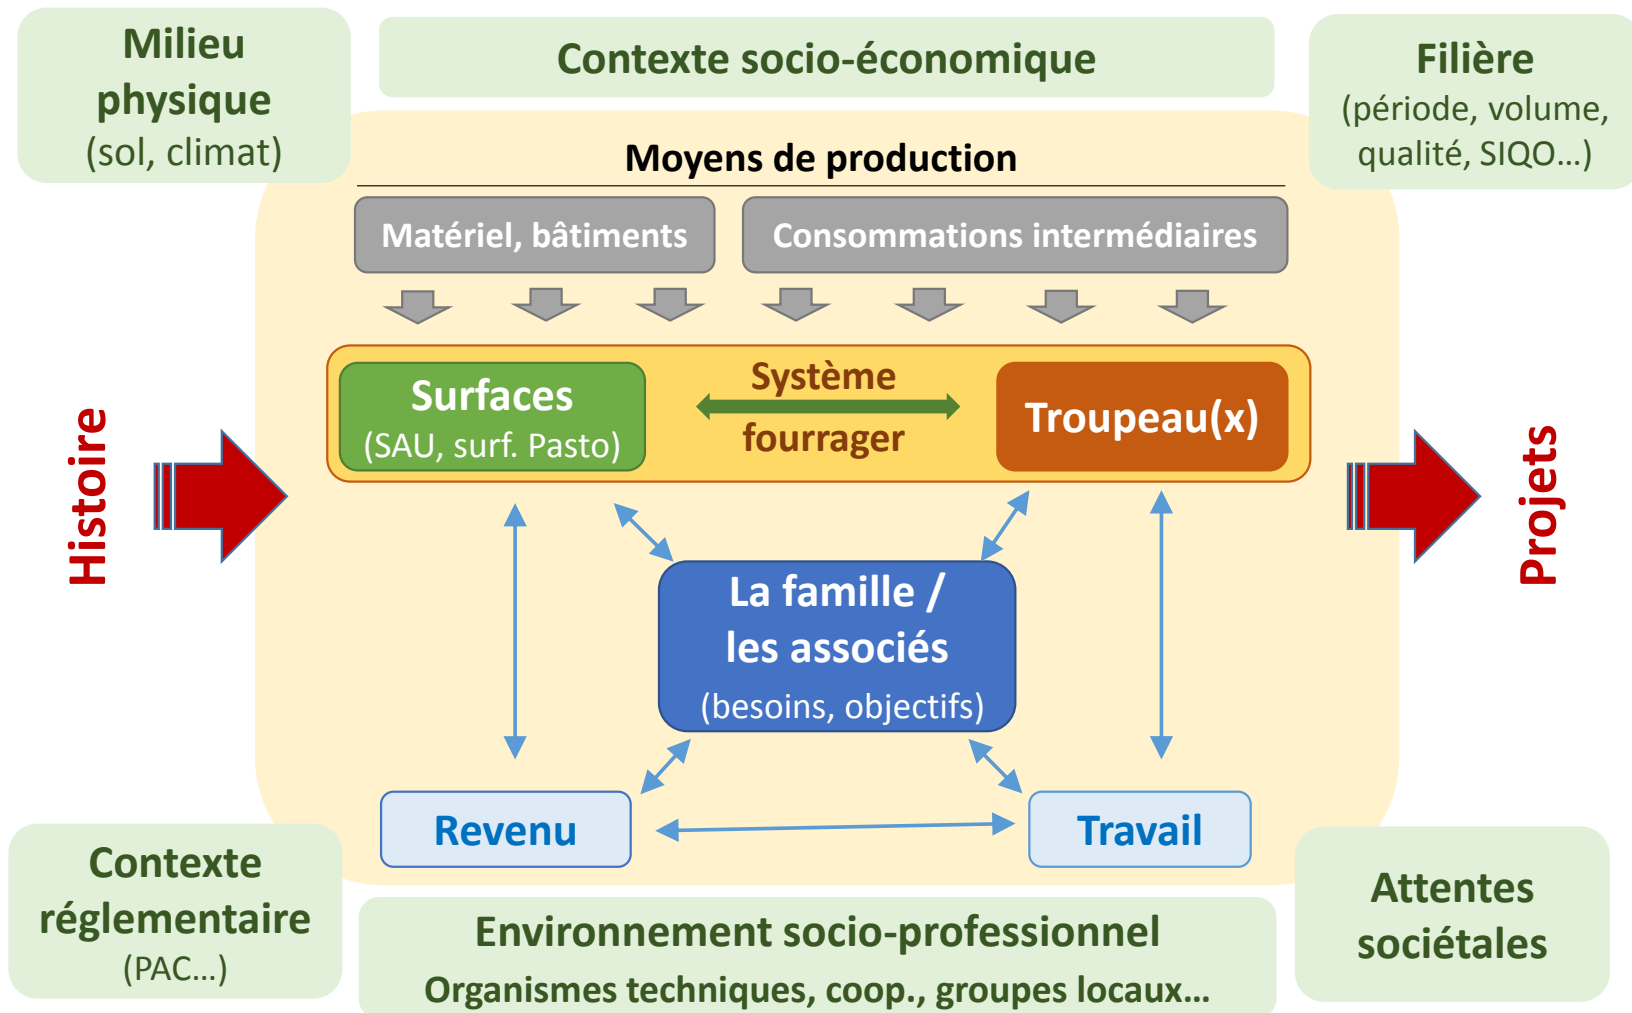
Milieu physique
(sol, climat)

Contexte socio-économique

Filière
(période, volume, qualité, SIQO…)

Moyens de production

Matériel, bâtiments

Consommations intermédiaires

Histoire

Surfaces
(SAU, surf. Pasto)

Système fourrager

Troupeau(x)

Projets

La famille / les associés
(besoins, objectifs)

Revenu

Travail

Contexte réglementaire
(PAC…)

Environnement socio-professionnel
Organismes techniques, coop., groupes locaux…

Attentes sociétales